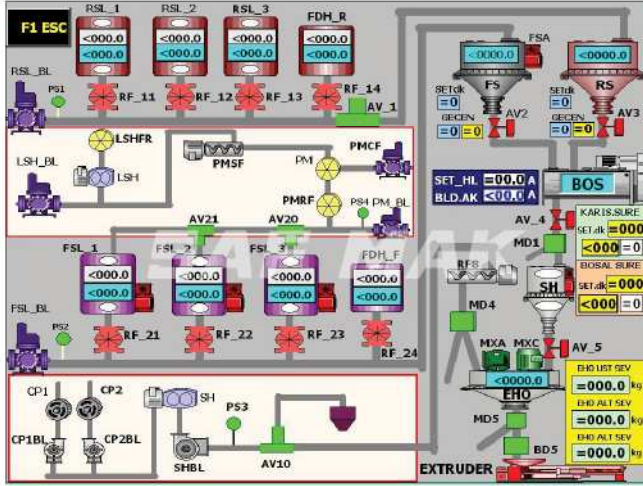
F1 ESC

RSL_1 <000.0 <000.0
RSL_2 <000.0 <000.0
RSL_3 <000.0 <000.0
FDH_R <000.0 <000.0

RSL_BL PS1 RF_11 RF_12 RF_13 RF_14 AV_1

<0000.0 FSA FS SETdk =0 GECEN =0 =0 AV2
RS SETdk =0 GECEN =0 =0 AV3

LSHFR LSH_BL LSH PMSF PM PMCF PMRF PS4 PM_BL

SET_HL =00.0 A
BLD.AK <00.0 A
BOS

AV21 AV20

FSL_1 <000.0 <000.0
FSL_2 <000.0 <000.0
FSL_3 <000.0 <000.0
FDH_F <000.0 <000.0

AV_4 MD1
KARIS.SURE SET.dk =000 <000 =0
BOSAL SURE SET.dk =000 <000 =0

RFS MD4 SH

FSL_BL PS2 RF_21 RF_22 RF_23 RF_24

MXA MXC AV_5 <0000.0 EHO

EHO UST SEV =000.0 kg
EHO ALT SEV =000.0 kg
EHO ALT SEV =000.0 kg

CP1 CP2 CP1BL CP2BL SH PS3 SHBL AV10

MD5 BD5 EXTRUDER